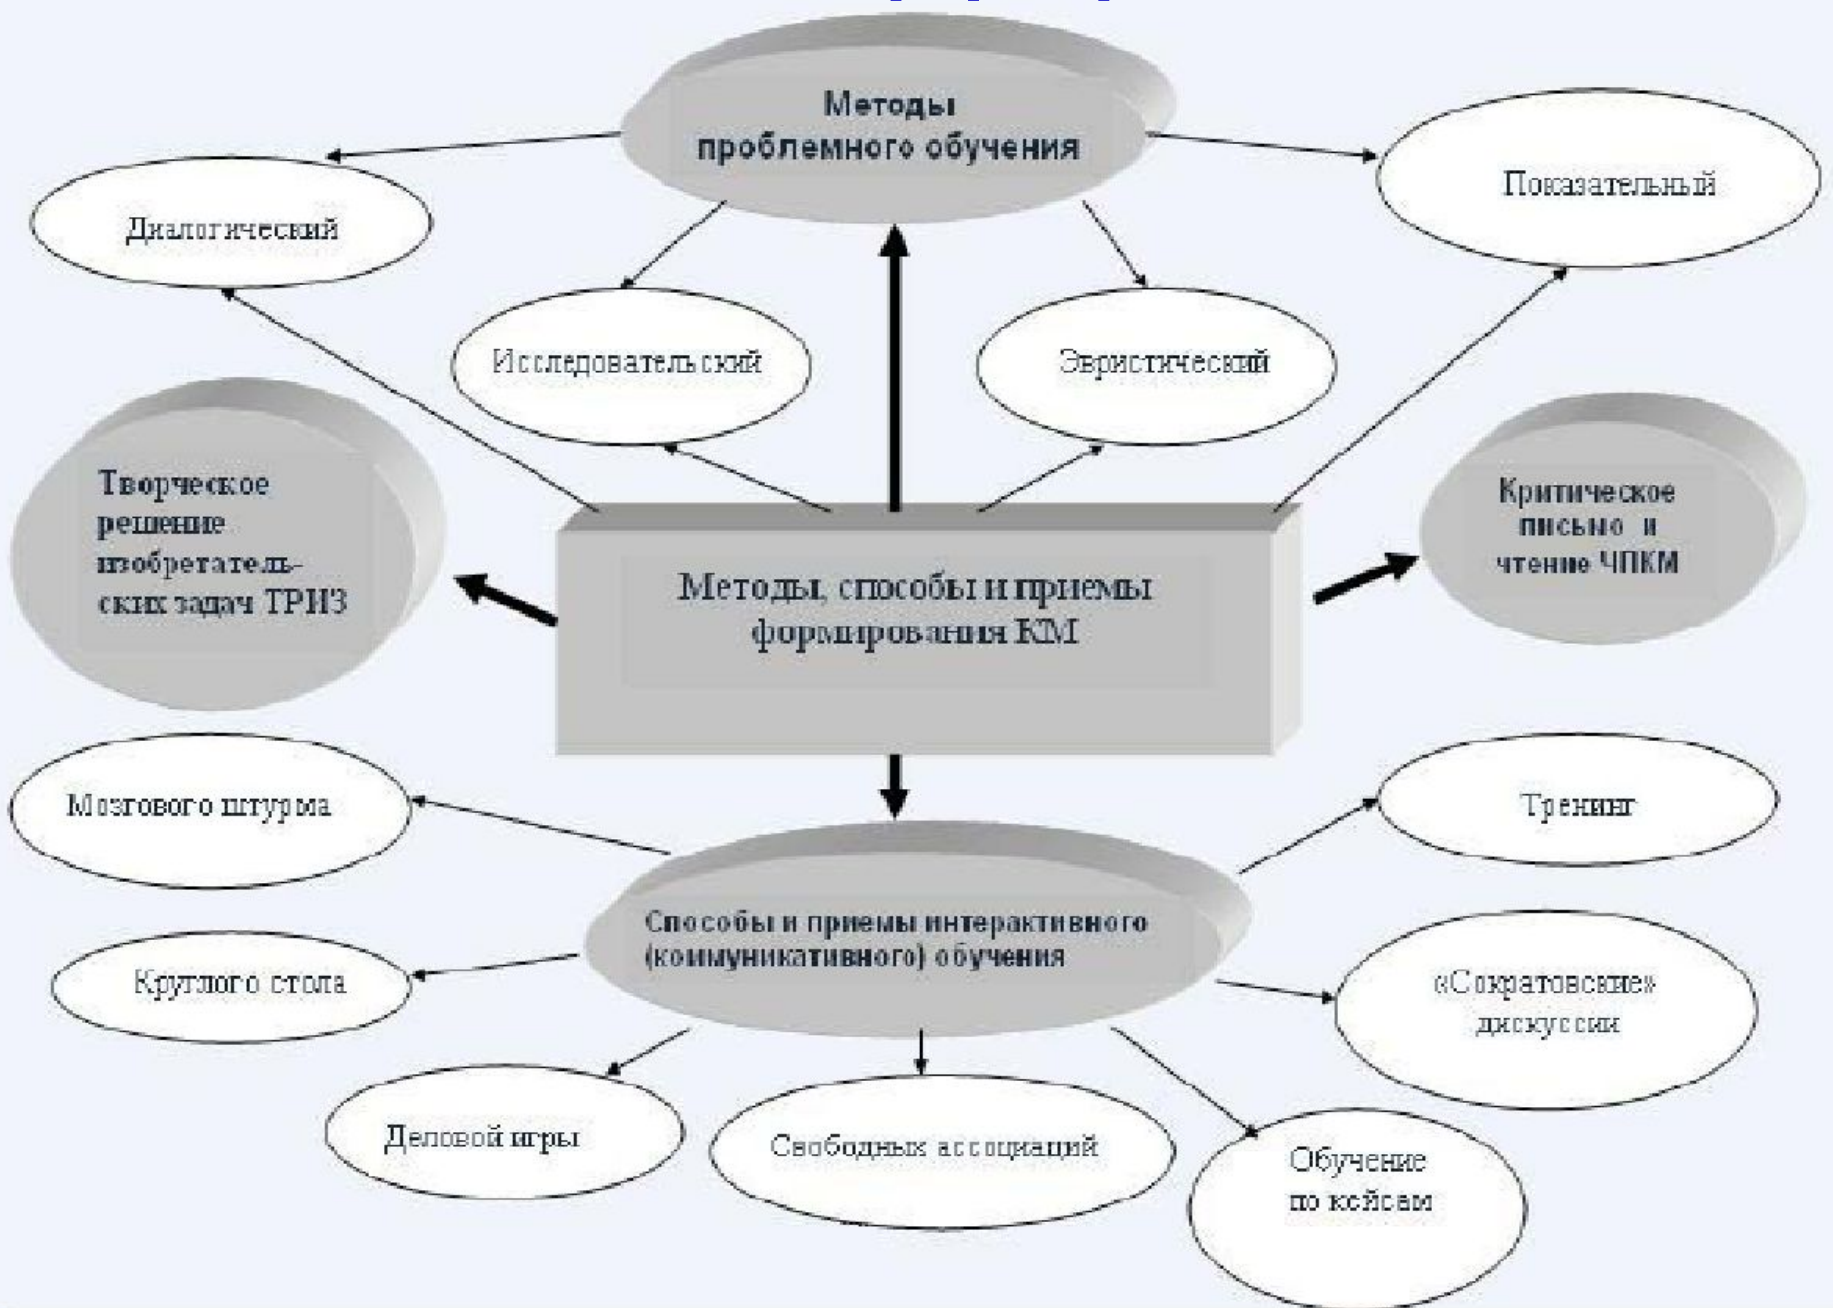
Методы проблемного обучения

Диалогический

Показательный

Исследовательский

Эвристический

Творческое решение изобретательских задач ТРИЗ

Методы, способы и приемы формирования КМ

Критическое письмо и чтение ЧПКМ

Мозгового штурма

Тренинг

Способы и приемы интерактивного (коммуникативного) обучения

Круглого стола

«Сократовские» дискуссии

Деловой игры

Свободных ассоциаций

Обучение по кейсам